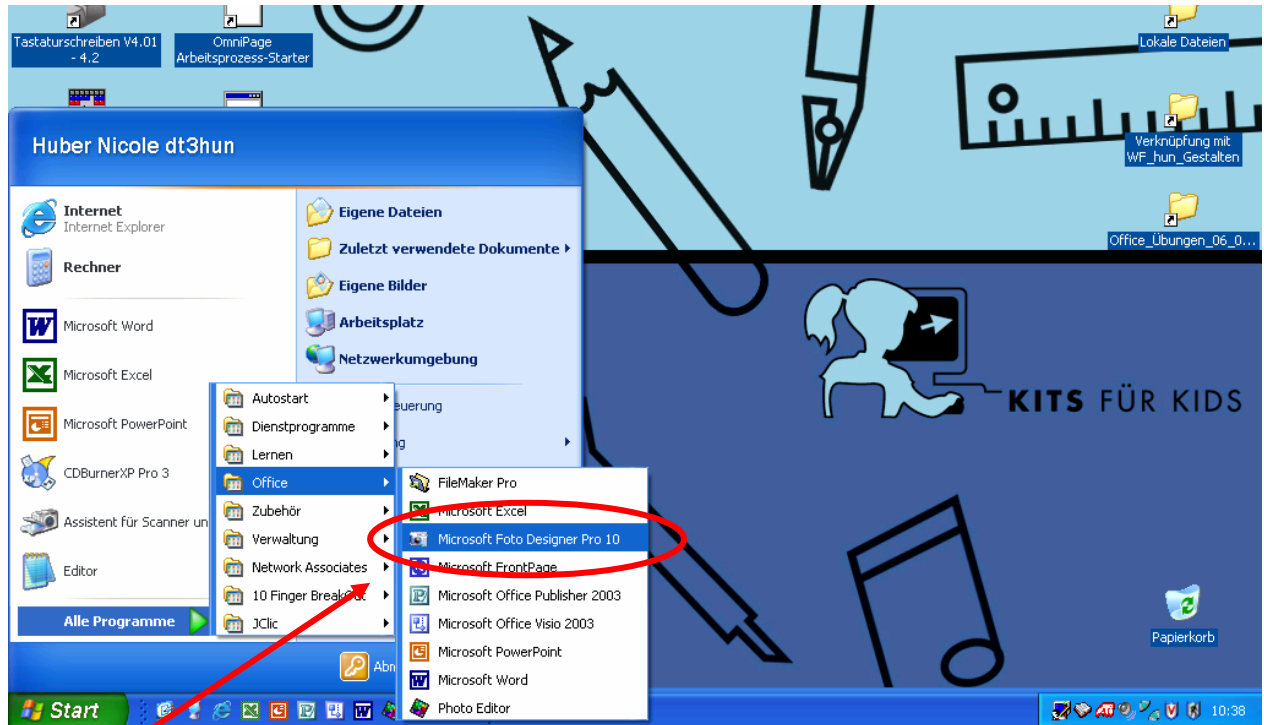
Tastaturschreiben V4.01 - 4.2

OmniPage Arbeitsprozess-Starter

Lokale Dateien

Verknüpfung mit WF_hun_Gestalten

Office_Übungen_06_0...

Huber Nicole dt3hun

Internet
Internet Explorer

Rechner

Microsoft Word

Microsoft Excel

Microsoft PowerPoint

CDBurnerXP Pro 3

Assistent für Scanner un

Editor

Alle Programme

Eigene Dateien

Zuletzt verwendete Dokumente

Eigene Bilder

Arbeitsplatz

Netzwerkumgebung

euerung

ng

Abm

Autostart

Dienstprogramme

Lernen

Office

Zubehör

Verwaltung

Network Associates

10 Finger BreakOut

JClic

FileMaker Pro

Microsoft Excel

Microsoft Foto Designer Pro 10

Microsoft FrontPage

Microsoft Office Publisher 2003

Microsoft Office Visio 2003

Microsoft PowerPoint

Microsoft Word

Photo Editor

KITS FÜR KIDS

Papierkorb

Start

10:38